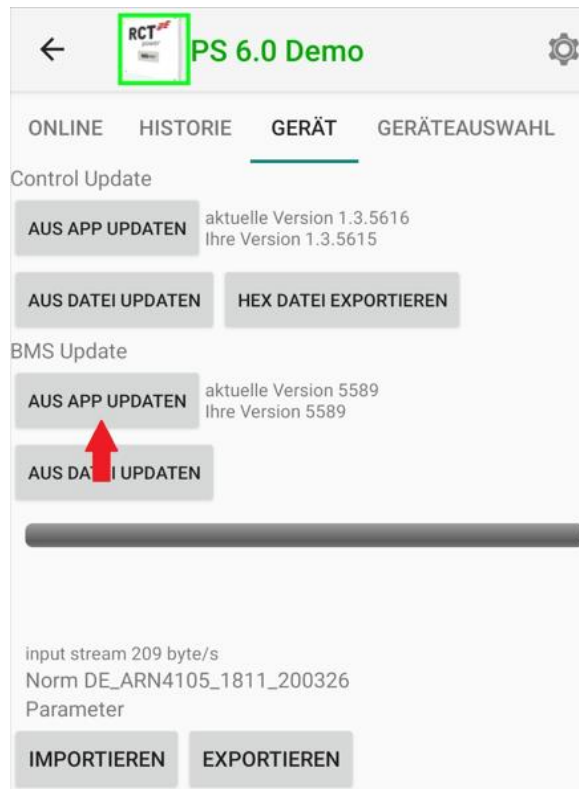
RCT power

PS 6.0 Demo

ONLINE HISTORIE GERÄT GERÄTEAUSWAHL

Control Update

AUS APP UPDATEN

aktuelle Version 1.3.5616
Ihre Version 1.3.5615

AUS DATEI UPDATEN

HEX DATEI EXPORTIEREN

BMS Update

AUS APP UPDATEN

aktuelle Version 5589
Ihre Version 5589

AUS DA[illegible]I UPDATEN

input stream 209 byte/s
Norm DE_ARN4105_1811_200326
Parameter

IMPORTIEREN

EXPORTIEREN